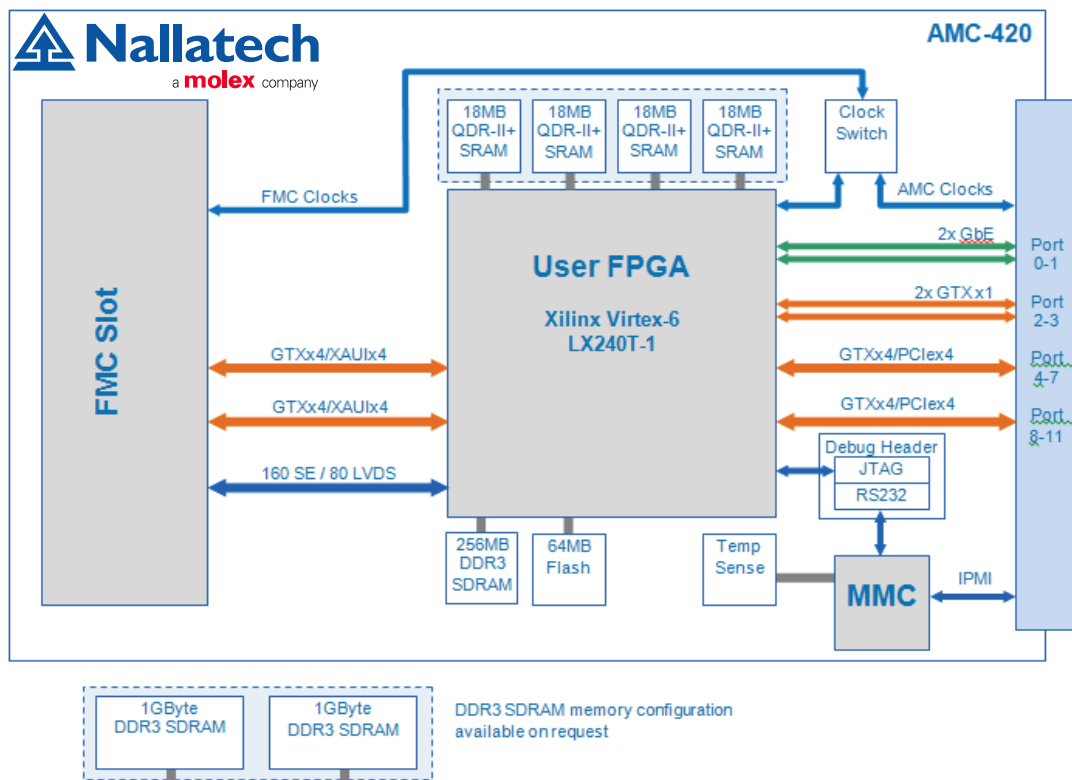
Nallatech
a molex company

AMC-420

18MB QDR-II+ SRAM
18MB QDR-II+ SRAM
18MB QDR-II+ SRAM
18MB QDR-II+ SRAM

Clock Switch

FMC Clocks

AMC Clocks

FMC Slot

User FPGA

Xilinx Virtex-6 LX240T-1

2x GbE
Port 0-1

2x GTX x1
Port 2-3

GTXx4/XAUIx4
GTXx4/PCIex4
Port 4-7

GTXx4/XAUIx4
GTXx4/PCIex4
Port 8-11

Debug Header
JTAG
RS232

160 SE / 80 LVDS

256MB DDR3 SDRAM

64MB Flash

Temp Sense

MMC

IPMI

1GByte DDR3 SDRAM
1GByte DDR3 SDRAM

DDR3 SDRAM memory configuration available on request